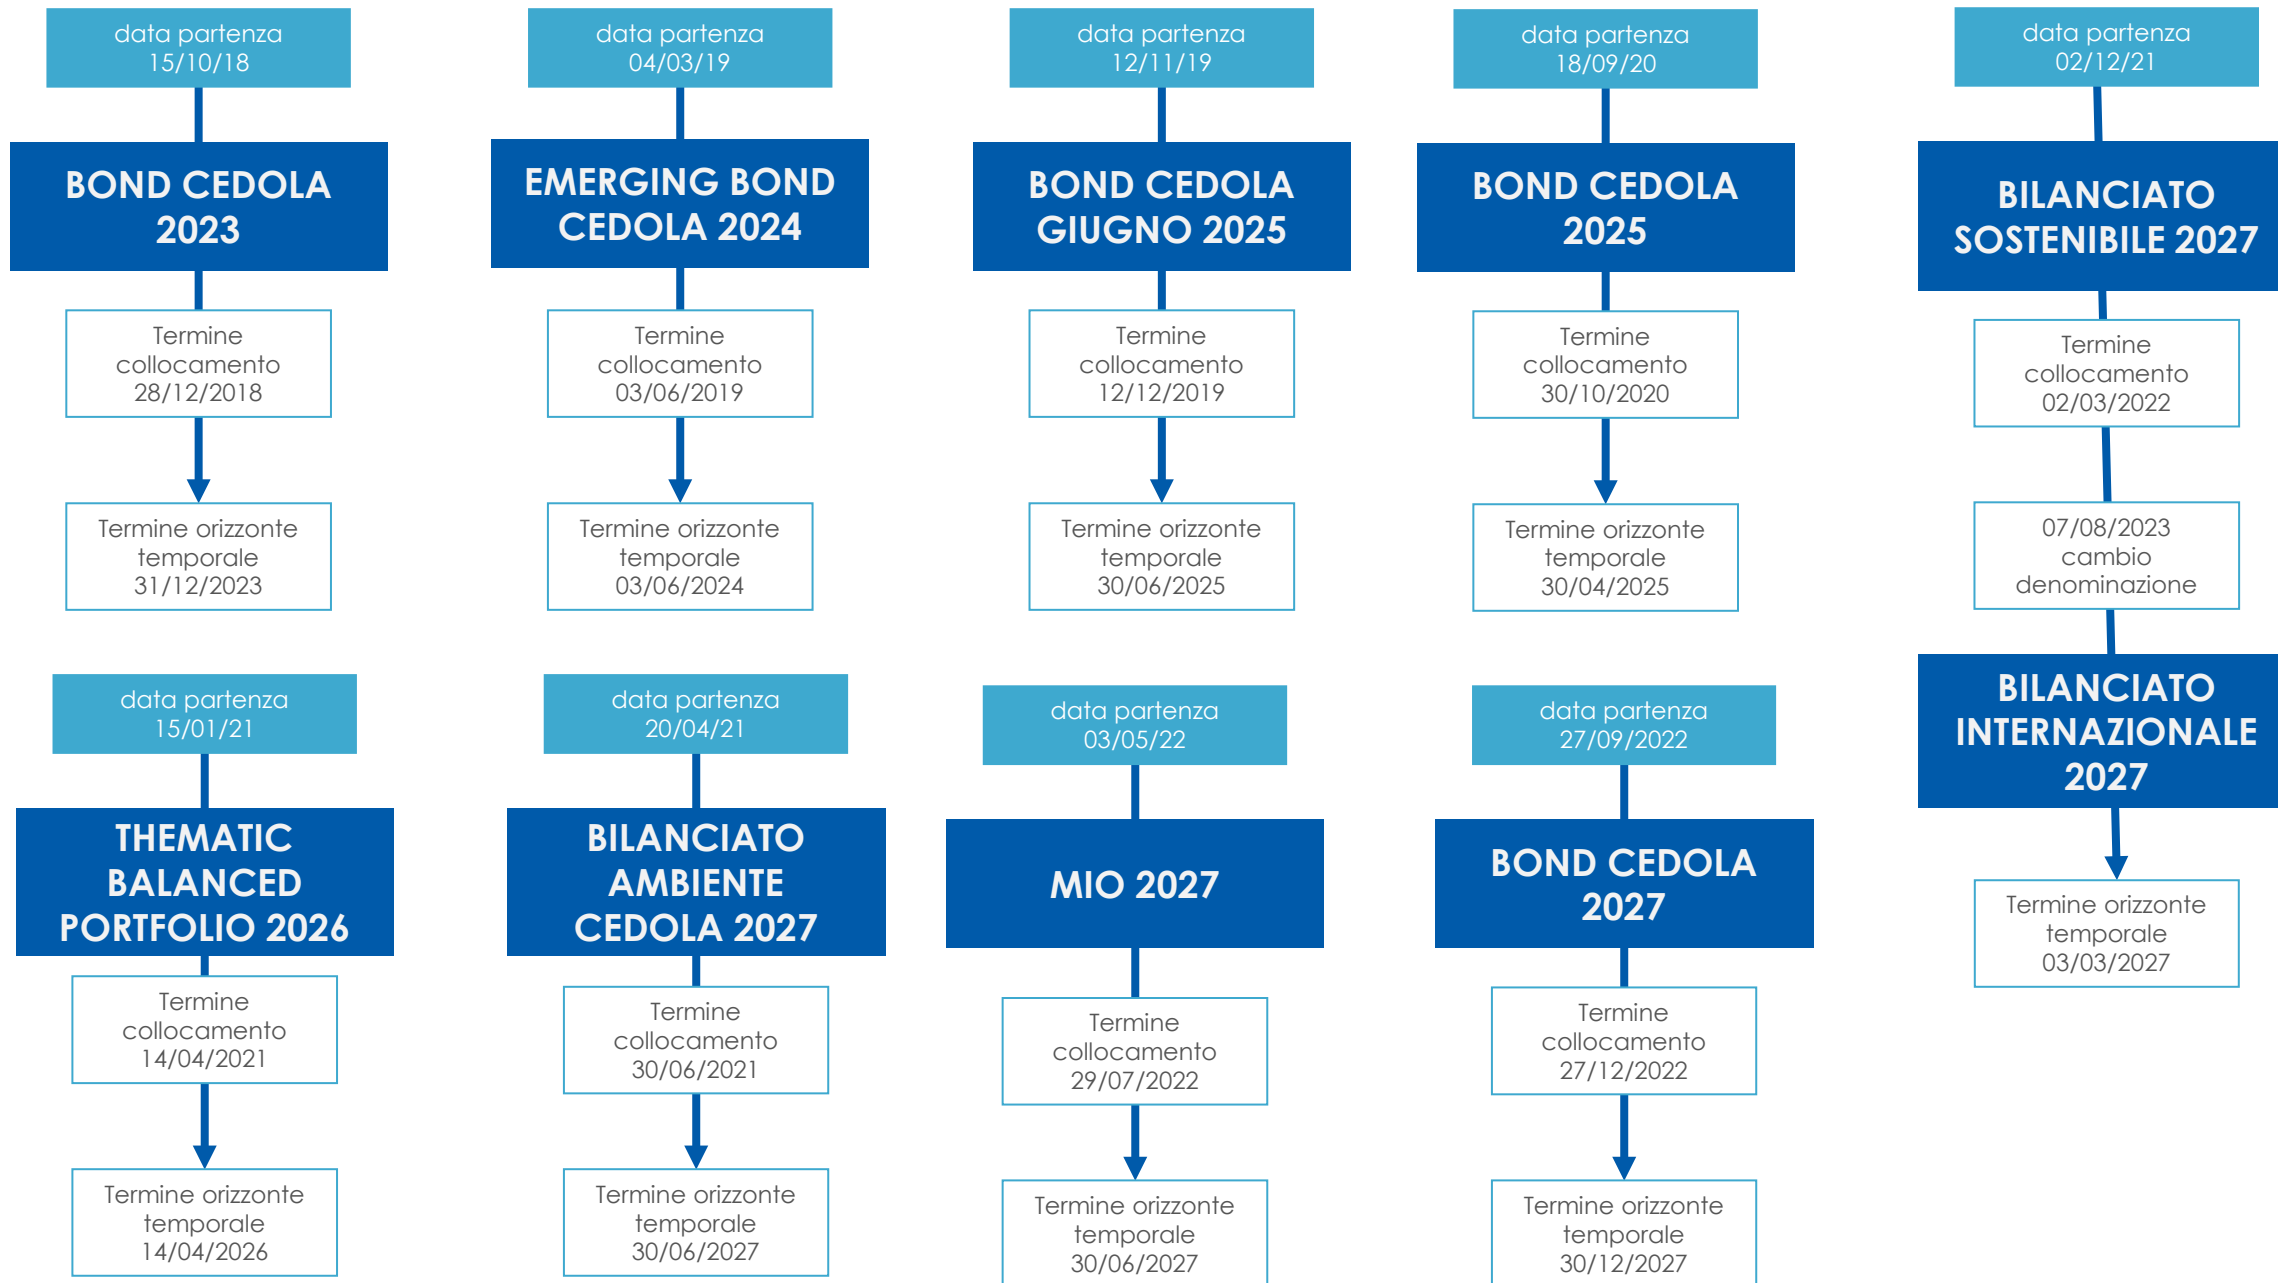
data partenza 15/10/18

BOND CEDOLA 2023

Termine collocamento 28/12/2018

Termine orizzonte temporale 31/12/2023

data partenza 04/03/19

EMERGING BOND CEDOLA 2024

Termine collocamento 03/06/2019

Termine orizzonte temporale 03/06/2024

data partenza 12/11/19

BOND CEDOLA GIUGNO 2025

Termine collocamento 12/12/2019

Termine orizzonte temporale 30/06/2025

data partenza 18/09/20

BOND CEDOLA 2025

Termine collocamento 30/10/2020

Termine orizzonte temporale 30/04/2025

data partenza 02/12/21

BILANCIATO SOSTENIBILE 2027

Termine collocamento 02/03/2022

07/08/2023 cambio denominazione

BILANCIATO INTERNAZIONALE 2027

Termine orizzonte temporale 03/03/2027

data partenza 15/01/21

THEMATIC BALANCED PORTFOLIO 2026

Termine collocamento 14/04/2021

Termine orizzonte temporale 14/04/2026

data partenza 20/04/21

BILANCIATO AMBIENTE CEDOLA 2027

Termine collocamento 30/06/2021

Termine orizzonte temporale 30/06/2027

data partenza 03/05/22

MIO 2027

Termine collocamento 29/07/2022

Termine orizzonte temporale 30/06/2027

data partenza 27/09/2022

BOND CEDOLA 2027

Termine collocamento 27/12/2022

Termine orizzonte temporale 30/12/2027